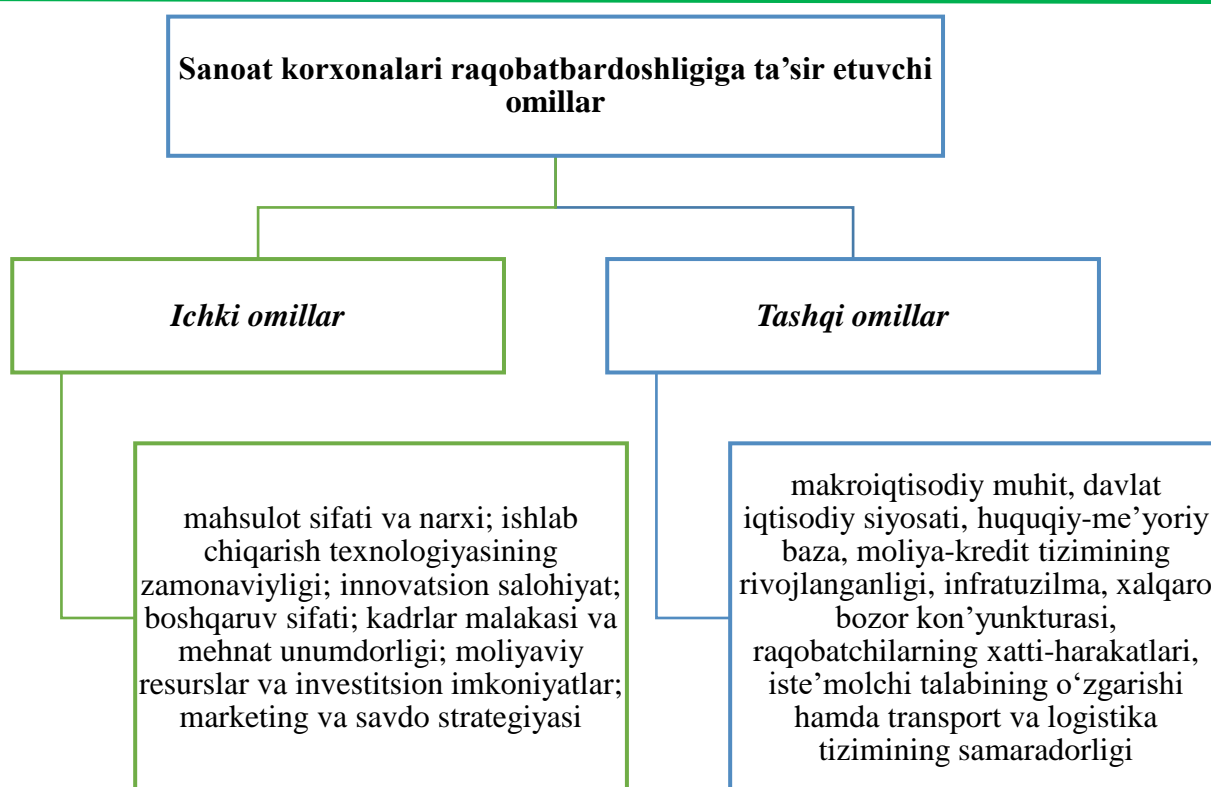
Sanoat korxonalari raqobatbardoshligiga ta’sir etuvchi omillar

Ichki omillar

Tashqi omillar

mahsulot sifati va narxi; ishlab chiqarish texnologiyasining zamonaviyligi; innovatsion salohiyat; boshqaruv sifati; kadrlar malakasi va mehnat unumdorligi; moliyaviy resurslar va investitsion imkoniyatlar; marketing va savdo strategiyasi

makroiqtisodiy muhit, davlat iqtisodiy siyosati, huquqiy-me’yoriy baza, moliya-kredit tizimining rivojlanganligi, infratuzilma, xalqaro bozor kon’yunkturasi, raqobatchilarning xatti-harakatlari, iste’molchi talabining o‘zgarishi hamda transport va logistika tizimining samaradorligi